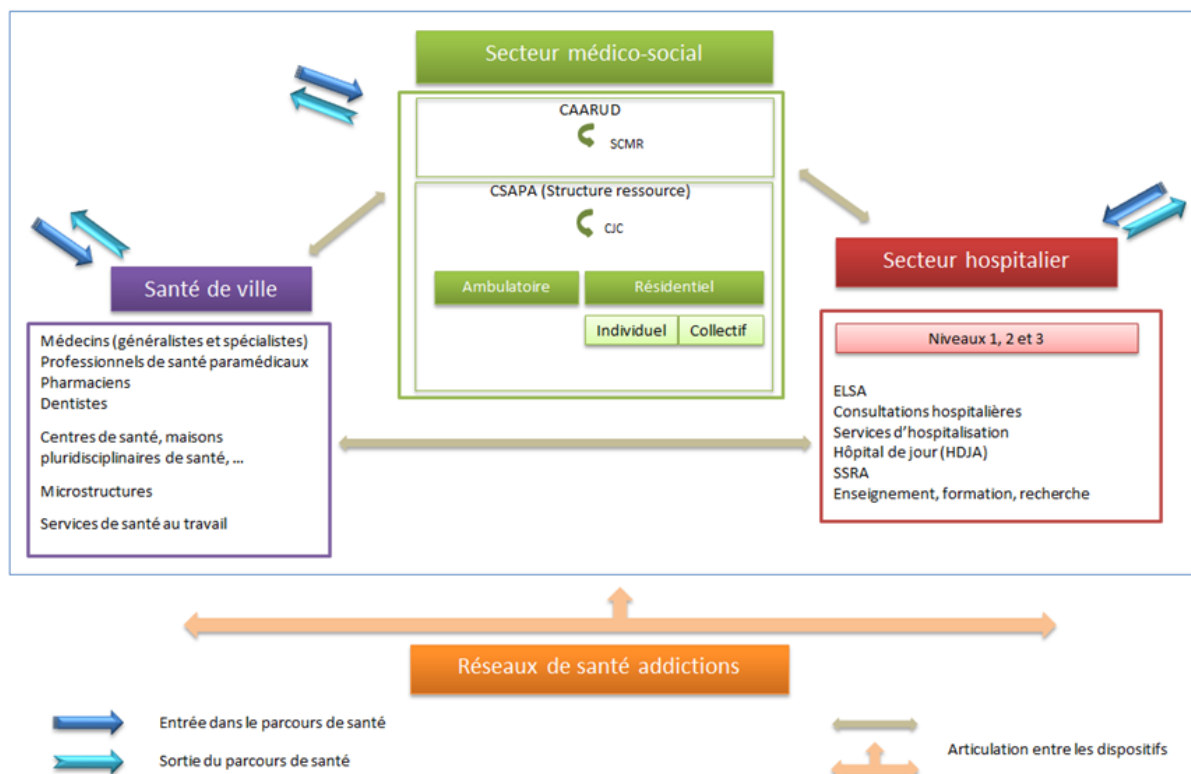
Secteur médico-social

CAARUD

SCMR

CSAPA (Structure ressource)

CJC

Ambulatoire

Résidentiel

Individuel

Collectif

Santé de ville

Médecins (généralistes et spécialistes)
Professionnels de santé paramédicaux
Pharmaciens
Dentistes

Centres de santé, maisons pluridisciplinaires de santé, ...

Microstructures

Services de santé au travail

Secteur hospitalier

Niveaux 1, 2 et 3

ELSA
Consultations hospitalières
Services d'hospitalisation
Hôpital de jour (HDJA)
SSRA
Enseignement, formation, recherche

Réseaux de santé addictions

Entrée dans le parcours de santé

Sortie du parcours de santé

Articulation entre les dispositifs